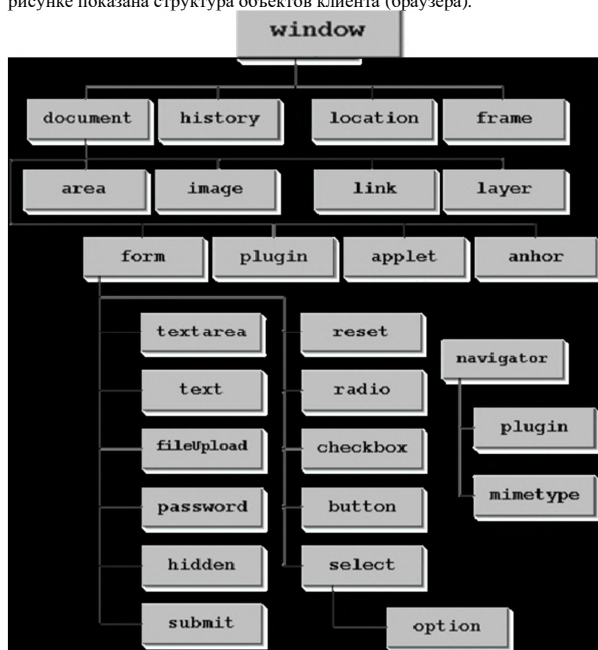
рисунке показана структура объектов клиента (браузера).

window

document

history

location

frame

area

image

link

layer

form

plugin

applet

anhor

textarea

reset

navigator

text

radio

fileUpload

checkbox

plugin

password

button

mimetype

hidden

select

submit

option